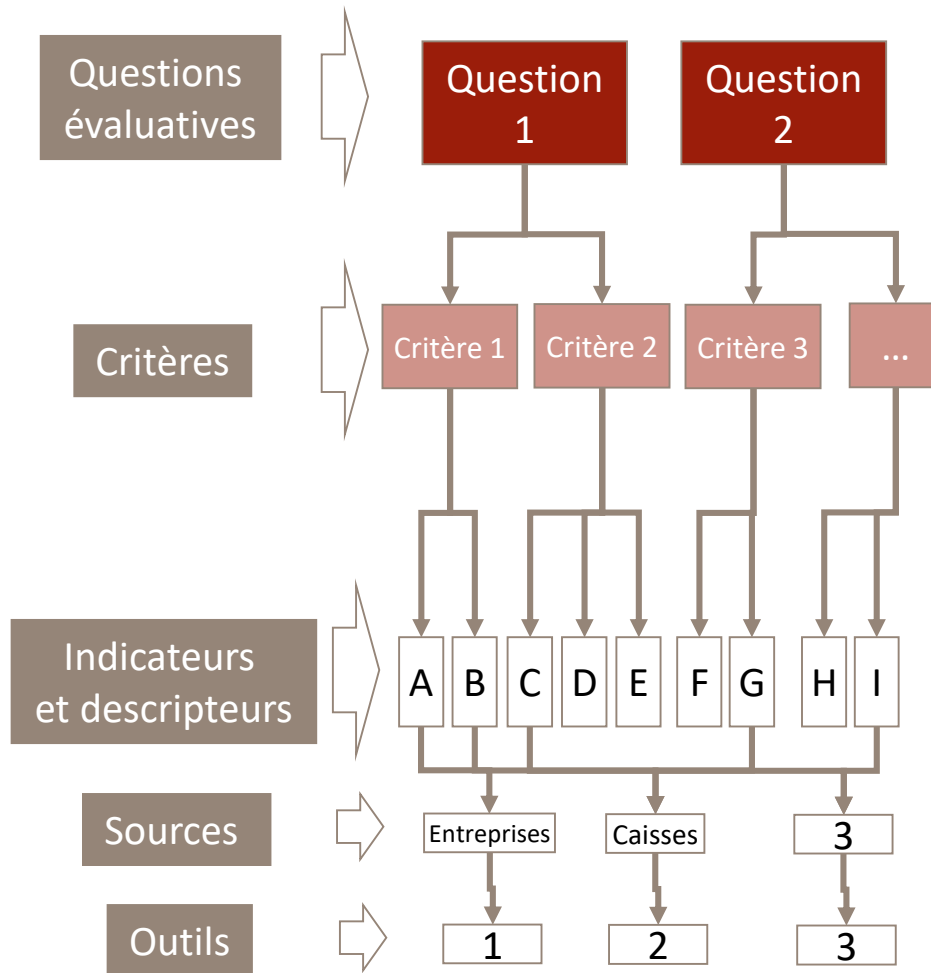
Questions évaluatives

Question 1

Question 2

Critères

Critère 1

Critère 2

Critère 3

...

Indicateurs et descripteurs

A

B

C

D

E

F

G

H

I

Sources

Entreprises

Caisses

3

Outils

1

2

3